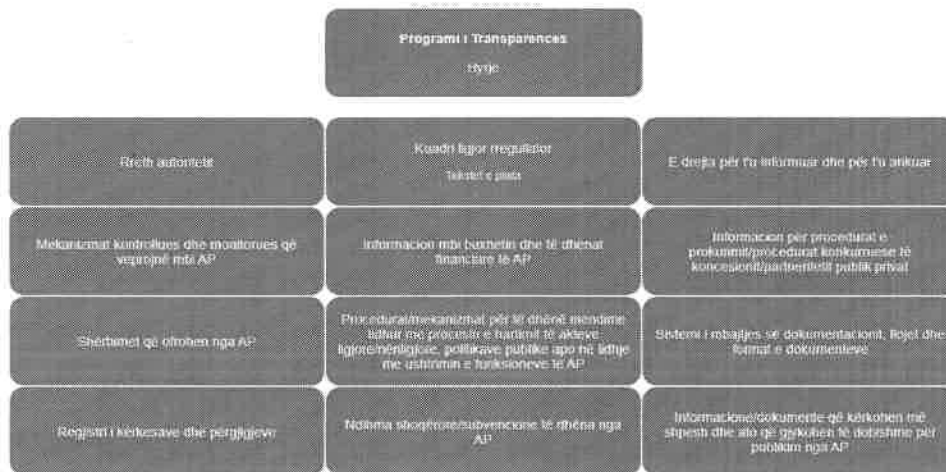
Programi i Transparences

Hyrje

Rreth autoritetit

Kuadri ligjor rregullator

Tekstet e plota

E drejta për t'u informuar dhe për t'u ankuar

Mekanizmat kontrollues dhe monitorues që veprojnë mbi AP

Informacion mbi buxhetin dhe të dhënat financiare të AP

Informacion për procedurat e prokurimit/procedurat konkurruese të koncesionit/partneritetit publik privat

Shërbimet që ofrohen nga AP

Procedurat/mekanizmat për të dhënë mendime lidhur me procesin e hartimit të akteve ligjore/nënligjore, politikave publike apo në lidhje me ushtrimin e funksioneve të AP

Sistemi i mbajtjes së dokumentacionit, llojet dhe format e dokumenteve

Regjistri i kërkesave dhe përgjigjeve

Ndihma shoqërore/subvencione të dhëna nga AP

Informacione/dokumente që kërkohen më shpesh dhe ato që gjykohen të dobishme për publikun nga AP